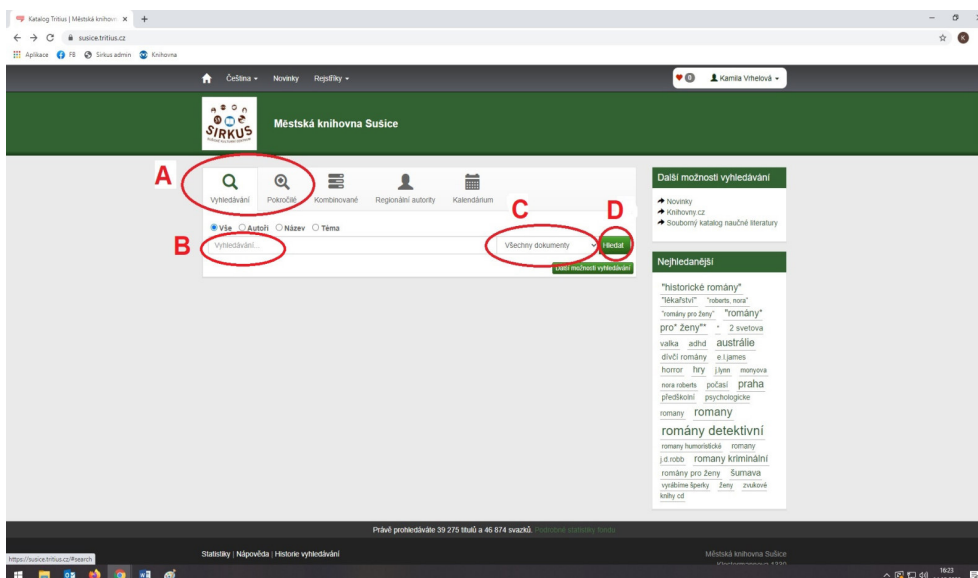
Katalog Tritius | Městská knihovn ×

susice.tritius.cz

Aplikace FB Sirkus admin Knihovna

Čeština ▾ Novinky Rejstříky ▾

Kamila Vrhelová ▾

SIRKUS

Městská knihovna Sušice

A

Vyhledávání Pokročilé Kombinované Regionální autority Kalendárium

Vše Autoři Název Téma

B

Vyhledávání...

C

Všechny dokumenty

D

Hledat

Další možnosti vyhledávání

Další možnosti vyhledávání

Novinky
Knihovny.cz
Souborný katalog naučné literatury

Nejhledanější

"historické romány" "lékařství" "roberts, nora" "romány pro ženy" "romány" pro* ženy"* * 2 svetova valka adhd austrálie dívčí romány e.l.james horror hry j.lynn monyova nora roberts počasí praha předškolní psychologicke romany romany romány detektivní romany humoristické romany j.d.robb romany kriminální romány pro ženy šumava vyrábíme šperky ženy zvukové knihy cd

Právě prohledáváte 39 275 titulů a 46 874 svazků. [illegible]

Statistiky | Nápověda | Historie vyhledávání

Městská knihovna Sušice

https://susice.tritius.cz/#search

16:23